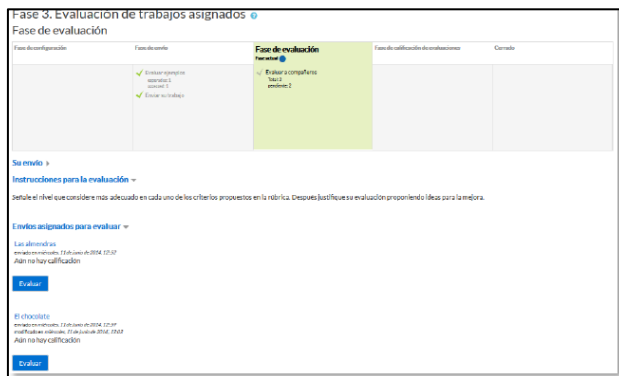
Fase 3. Evaluación de trabajos asignados

Fase de evaluación

| Fase de configuración | Fase de envío | Fase de evaluación | Fase de calificación de evaluaciones | Cerrado |
|---|---|---|---|---|
| | Evaluar ejemplos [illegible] Enviar su trabajo | Fase actual Evaluar a compañeros Total: 2 pendiente: 2 | | |

Su envío

Instrucciones para la evaluación

Señale el nivel que considere más adecuado en cada uno de los criterios propuestos en la rúbrica. Después justifique su evaluación proponiendo ideas para la mejora.

Envíos asignados para evaluar

Las almendras
enviado en miércoles, 11 de junio de 2014, 12:37
Aún no hay calificación

Evaluar

El chocolate
enviado en miércoles, 11 de junio de 2014, 12:39
modificado en miércoles, 11 de junio de 2014, 13:03
Aún no hay calificación

Evaluar